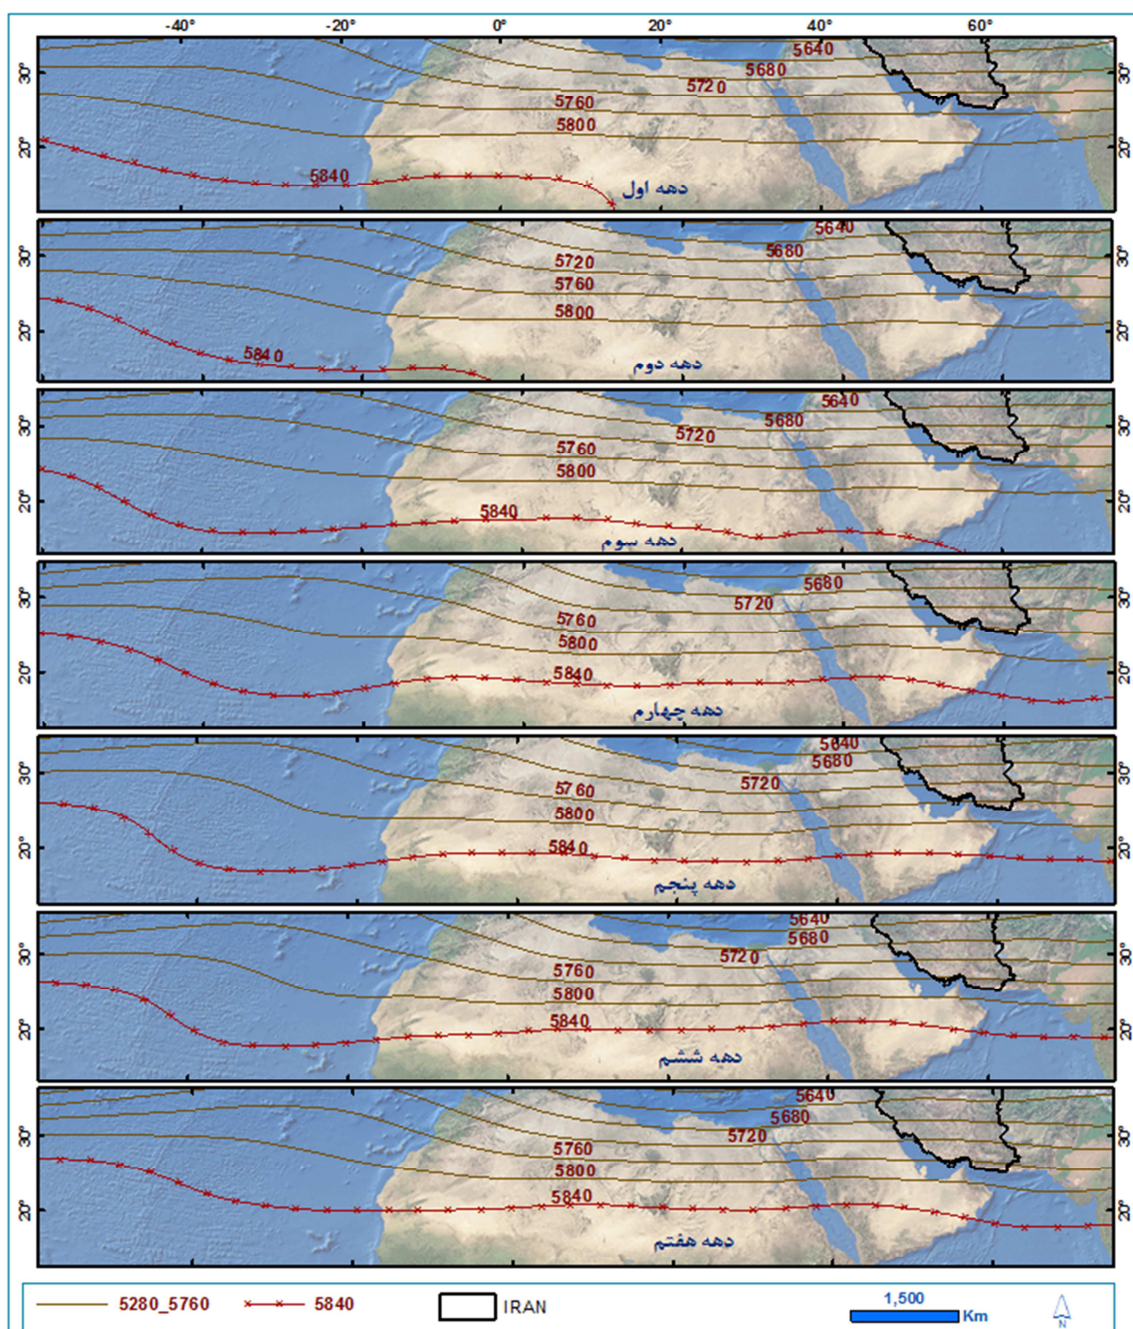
-40° -20° 0° 20° 40° 60°

30° 20° 30° 20°

5640
5680
5720
5760
5800
5840
دهه اول

5640
5680
5720
5760
5800
5840
دهه دوم

5640
5680
5720
5760
5800
5840
دهه سوم

5680
5720
5760
5800
5840
دهه چهارم

5640
5680
5720
5760
5800
5840
دهه پنجم

5640
5680
5720
5760
5800
5840
دهه ششم

5640
5680
5720
5760
5800
5840
دهه هفتم

5280_5760 5840 IRAN 1,500 Km N